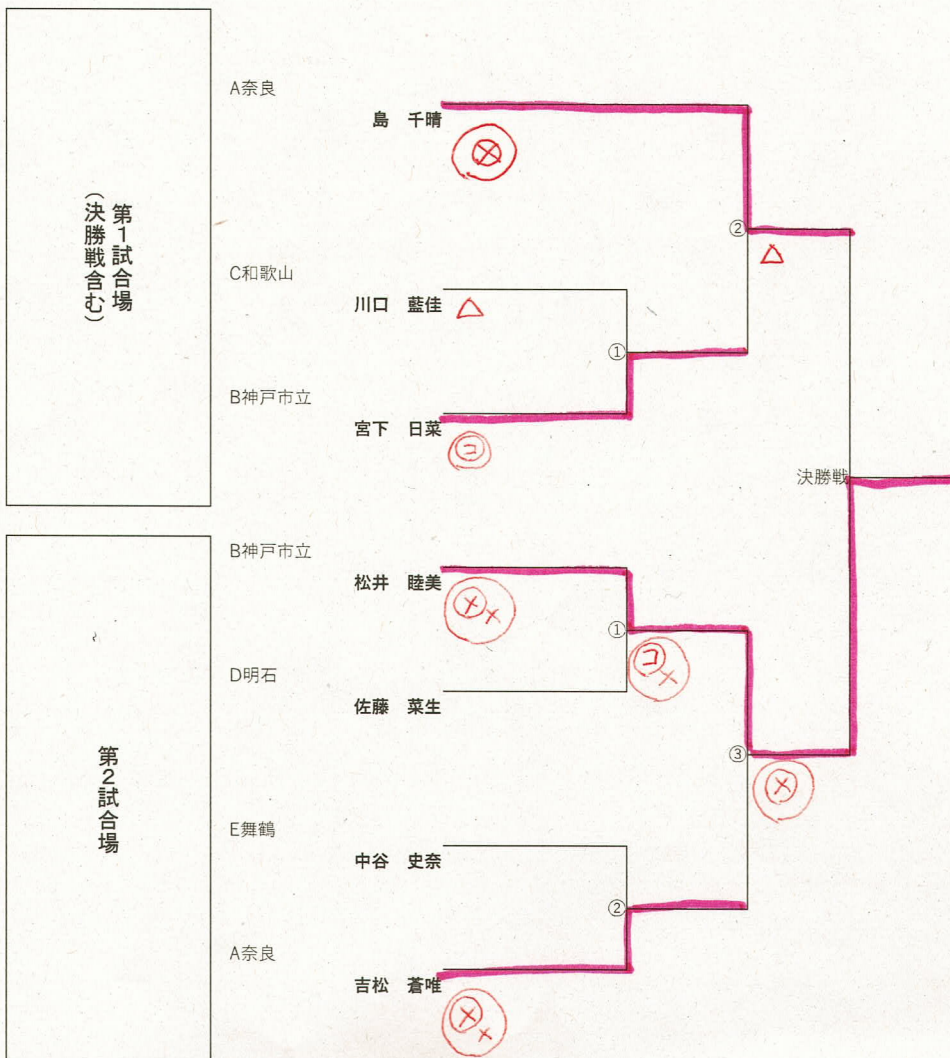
第1試合場
（決勝戦含む）

A奈良
島　千晴
⊗

C和歌山
川口　藍佳
△

B神戸市立
宮下　日菜
ⓒ

①
②
△

決勝戦

第2試合場

B神戸市立
松井　睦美
⊗×

D明石
佐藤　菜生

①
ⓒ×

③
⊗

E舞鶴
中谷　史奈

A奈良
吉松　蒼唯
⊗×

②